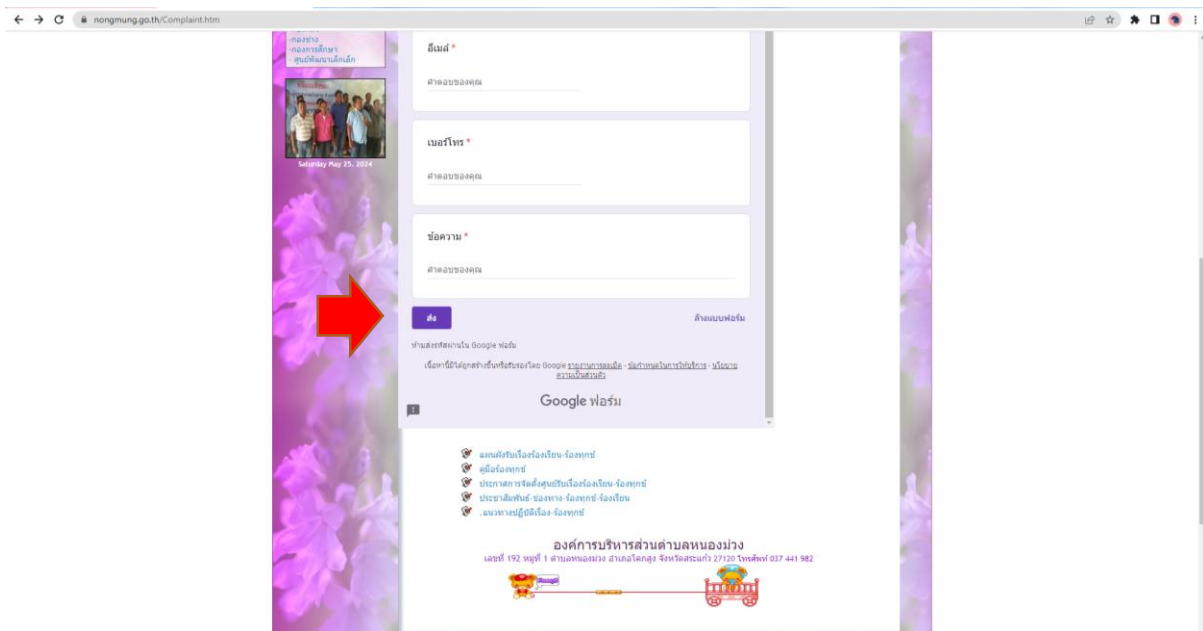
nongmung.go.th/Complaint.htm

-กองช่าง
-กองการศึกษา
-ศูนย์พัฒนาเด็กเล็ก

Saturday May 25, 2024

อีเมล์ *

คำตอบของคุณ

เบอร์โทร *

คำตอบของคุณ

ข้อความ *

คำตอบของคุณ

ส่ง

ล้างแบบฟอร์ม

ห้ามส่งรหัสผ่านใน Google ฟอร์ม

เนื้อหานี้มิได้ถูกสร้างขึ้นหรือรับรองโดย Google รายงานการละเมิด - ข้อกำหนดในการให้บริการ - นโยบายความเป็นส่วนตัว

Google ฟอร์ม

แผนผังรับเรื่องร้องเรียน-ร้องทุกข์
คู่มือร้องทุกข์
ประกาศการจัดตั้งศูนย์รับเรื่องร้องเรียน-ร้องทุกข์
ประชาสัมพันธ์-ช่องทาง-ร้องทุกข์-ร้องเรียน
.แนวทางปฏิบัติเรื่อง-ร้องทุกข์

องค์การบริหารส่วนตำบลหนองม่วง
เลขที่ 192 หมู่ที่ 1 ตำบลหนองม่วง อำเภอโคกสูง จังหวัดสระแก้ว 27120 โทรศัพท์ 037 441 982